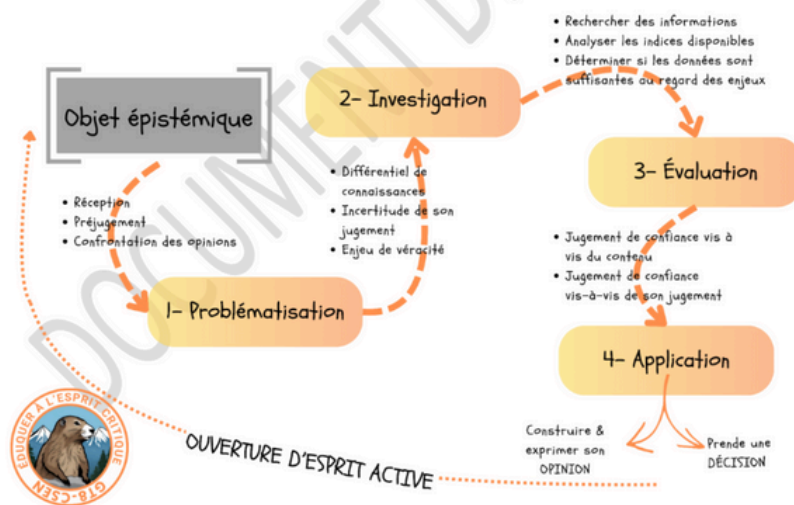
DOCUMENT D

Objet épistémique

• Réception
• Préjugement
• Confrontation des opinions

1- Problématisation

• Différentiel de connaissances
• Incertitude de son jugement
• Enjeu de véracité

2- Investigation

• Rechercher des informations
• Analyser les indices disponibles
• Déterminer si les données sont suffisantes au regard des enjeux

3- Évaluation

• Jugement de confiance vis à vis du contenu
• Jugement de confiance vis-à-vis de son jugement

4- Application

Construire & exprimer son OPINION

Prende une DÉCISION

OUVERTURE D'ESPRIT ACTIVE

ÉDUQUER À L'ESPRIT CRITIQUE
GTB-CSEN